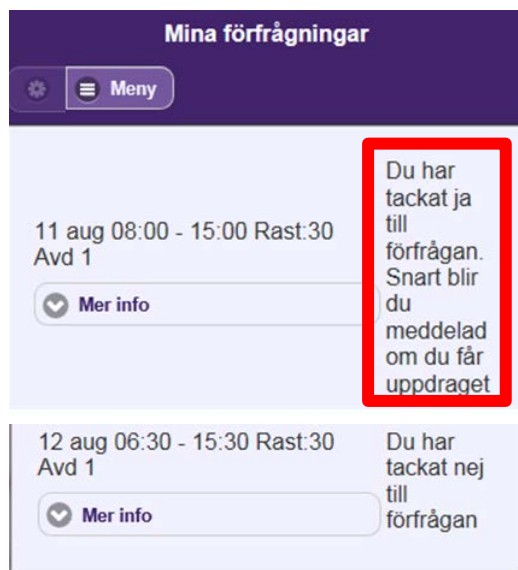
Mina förfrågningar

Meny

11 aug 08:00 - 15:00 Rast:30
Avd 1

Mer info

Du har tackat ja till förfrågan. Snart blir du meddelad om du får uppdraget

12 aug 06:30 - 15:30 Rast:30
Avd 1

Mer info

Du har tackat nej till förfrågan